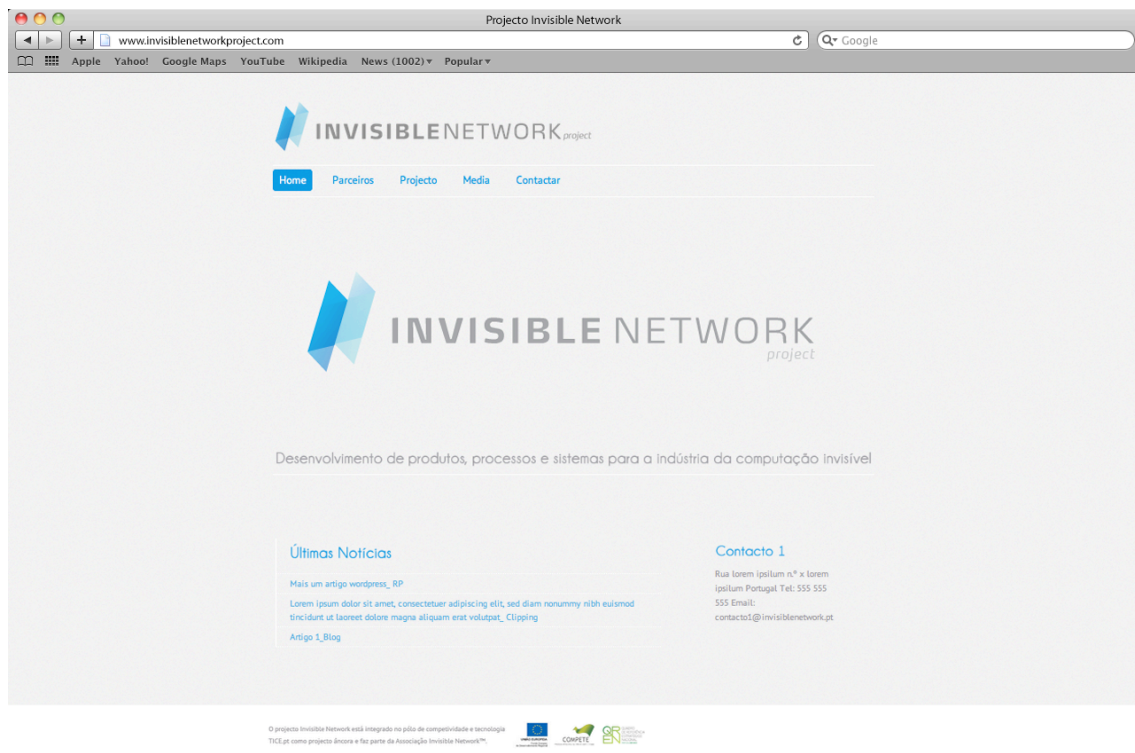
Projecto Invisible Network

www.invisiblenetworkproject.com

Google

Apple Yahoo! Google Maps YouTube Wikipedia News (1002) ▾ Popular ▾

INVISIBLENETWORK project

Home Parceiros Projecto Media Contactar

INVISIBLE NETWORK project

Desenvolvimento de produtos, processos e sistemas para a indústria da computação invisível

Últimas Notícias

Mais um artigo wordpress_ RP

Lorem ipsum dolor sit amet, consectetuer adipiscing elit, sed diam nonummy nibh euismod tincidunt ut laoreet dolore magna aliquam erat volutpat_ Clipping

Artigo 1_Blog

Contacto 1

Rua lorem ipsilum n.º x lorem ipsilum Portugal Tel: 555 555 555 Email: contacto1@invisiblenetwork.pt

O projecto Invisible Network está integrado no pólo de competitividade e tecnologia TICE.pt como projecto âncora e faz parte da Associação Invisible Network™.

COMPETE